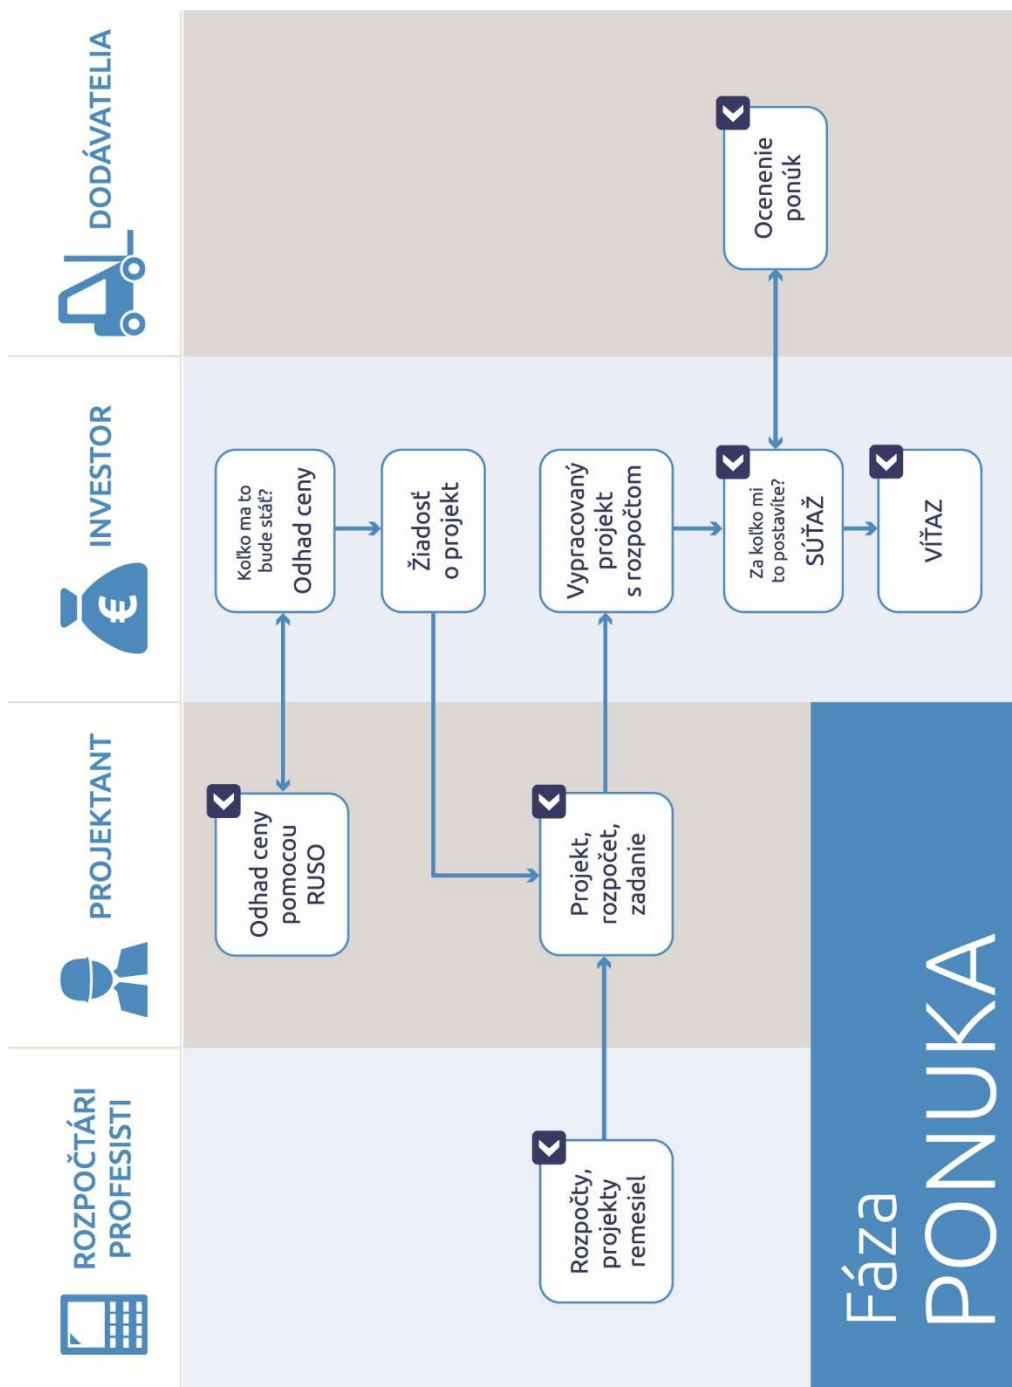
DODÁVATELIA

INVESTOR

PROJEKTANT

ROZPOČTÁRI PROFESISTI

Koľko ma to bude stáť? Odhad ceny

Žiadosť o projekt

Vypracovaný projekt s rozpočtom

Za koľko mi to postavíte? SÚŤAŽ

VÍŤAZ

Ocenenie ponúk

Odhad ceny pomocou RUSO

Projekt, rozpočet, zadanie

Rozpočty, projekty remesiel

Fáza PONUKA